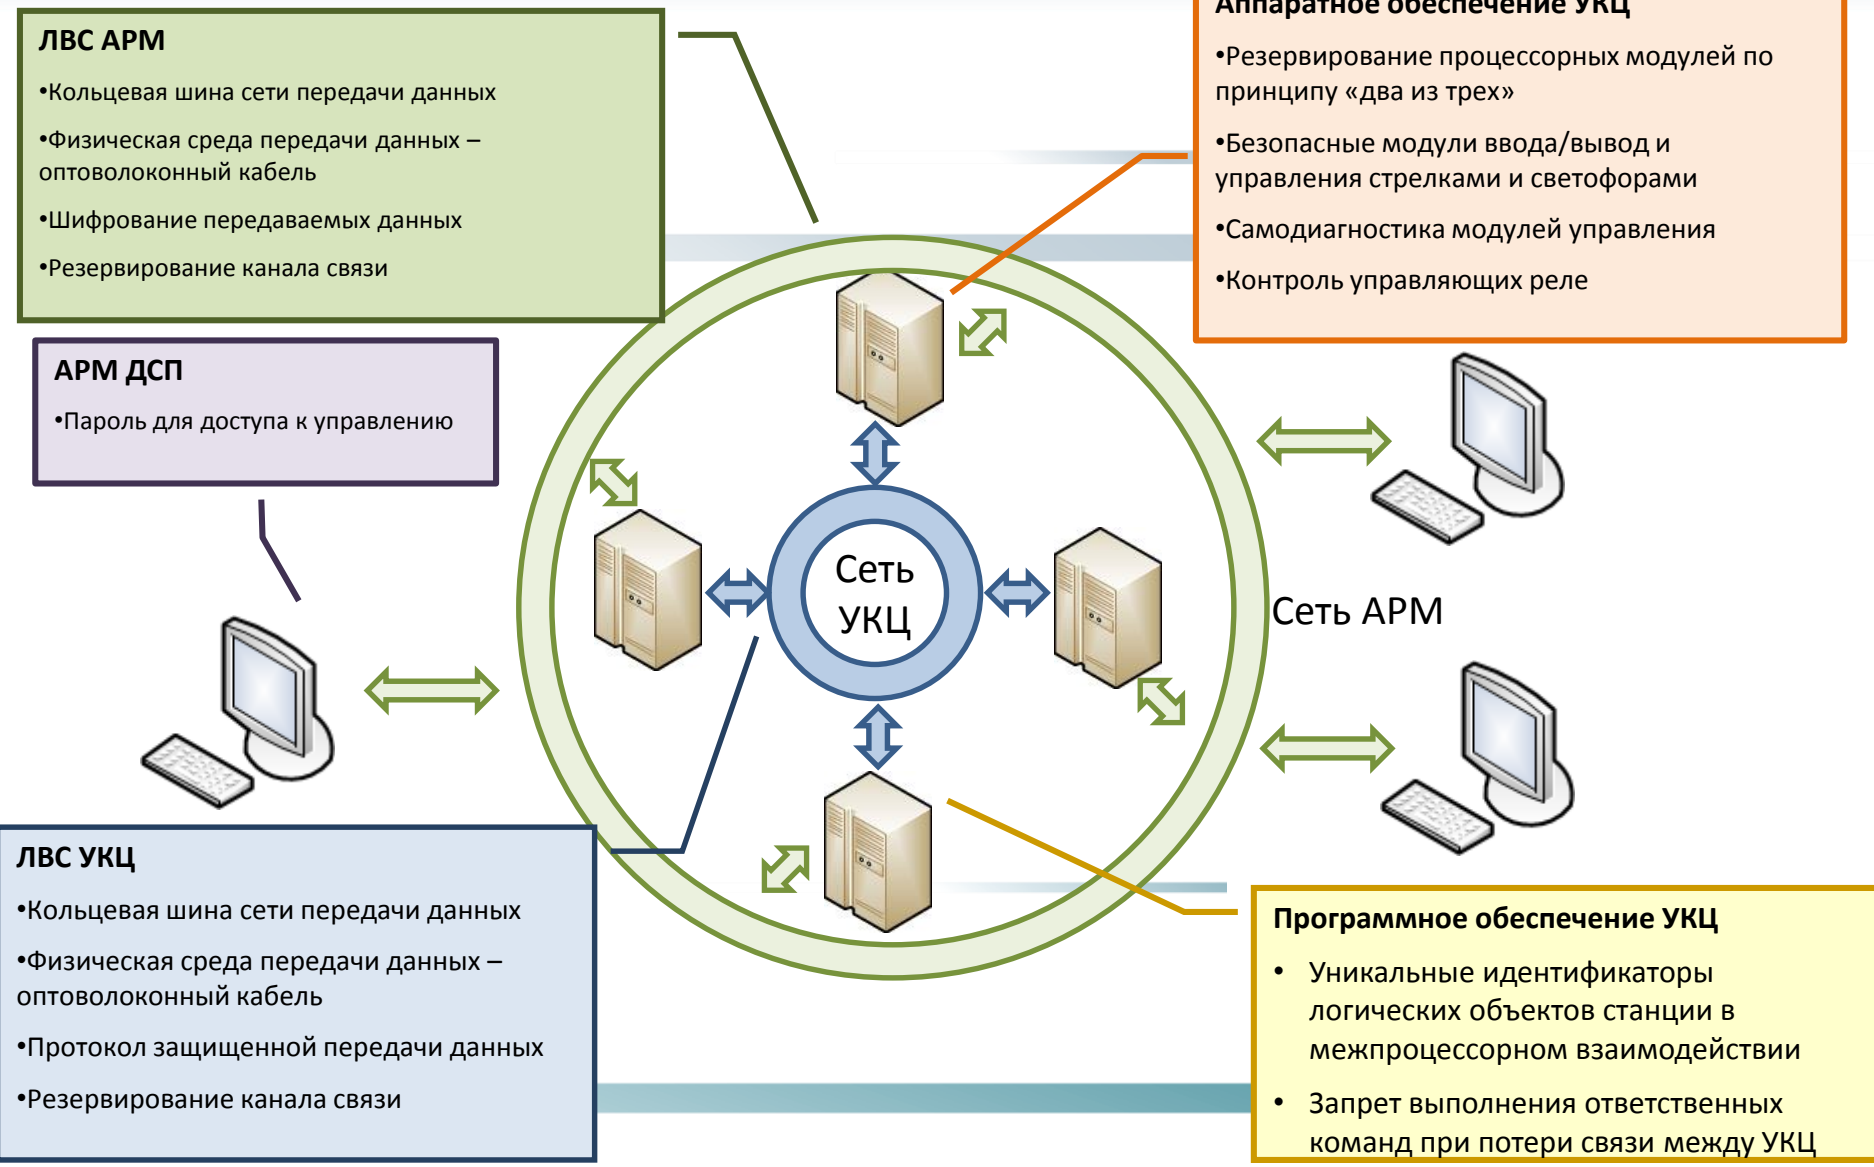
ЛВС АРМ

•Кольцевая шина сети передачи данных

•Физическая среда передачи данных – оптоволоконный кабель

•Шифрование передаваемых данных

•Резервирование канала связи

Аппаратное обеспечение УКЦ

•Резервирование процессорных модулей по принципу «два из трех»

•Безопасные модули ввода/вывод и управления стрелками и светофорами

•Самодиагностика модулей управления

•Контроль управляющих реле

АРМ ДСП

•Пароль для доступа к управлению

Сеть УКЦ

Сеть АРМ

ЛВС УКЦ

•Кольцевая шина сети передачи данных

•Физическая среда передачи данных – оптоволоконный кабель

•Протокол защищенной передачи данных

•Резервирование канала связи

Программное обеспечение УКЦ

• Уникальные идентификаторы логических объектов станции в межпроцессорном взаимодействии

• Запрет выполнения ответственных команд при потери связи между УКЦ